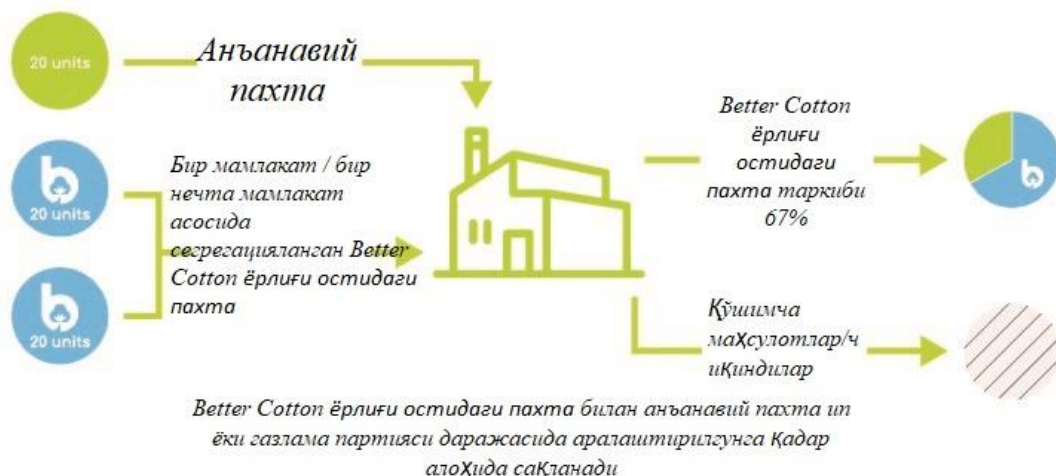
20 units

Анъанавий пахта

20 units

20 units

Бир мамлакат / бир нечта мамлакат асосида сегрегацияланган Better Cotton ёрлиғи остидаги пахта

Better Cotton ёрлиғи остидаги пахта таркиби 67%

Қўшимча маҲсулотлар/чиқиндилар

Better Cotton ёрлиғи остидаги пахта билан анъанавий пахта ип ёки газлама партияси даражасида аралаштирилгунга Қадар алоҲида саҚланади